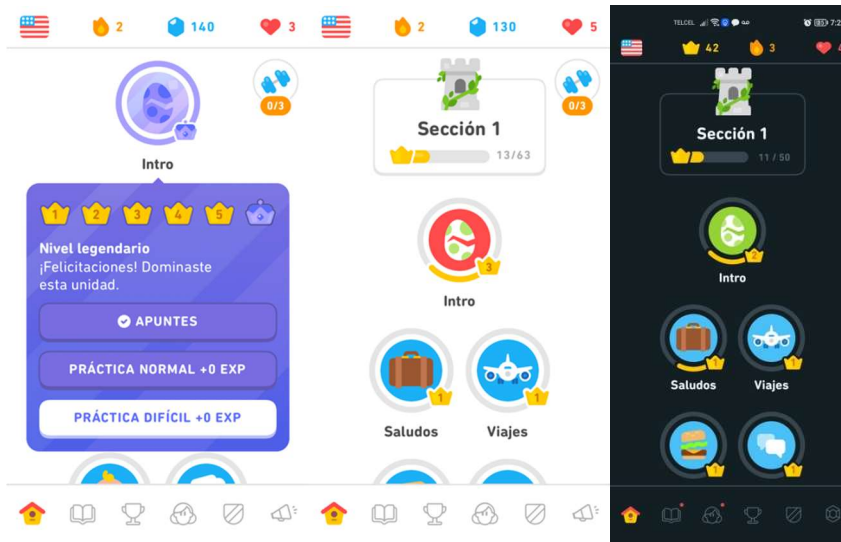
2 140 3

0/3

Intro

1 2 3 4 5

Nivel legendario
¡Felicitaciones! Dominaste esta unidad.

APUNTES

PRÁCTICA NORMAL +0 EXP

PRÁCTICA DIFÍCIL +0 EXP

2 130 5

0/3

Sección 1

13/63

3

Intro

1 1

Saludos Viajes

TELCEL 7:2

42 3 4

Sección 1

11 / 50

2

Intro

1 1

Saludos Viajes

1 1